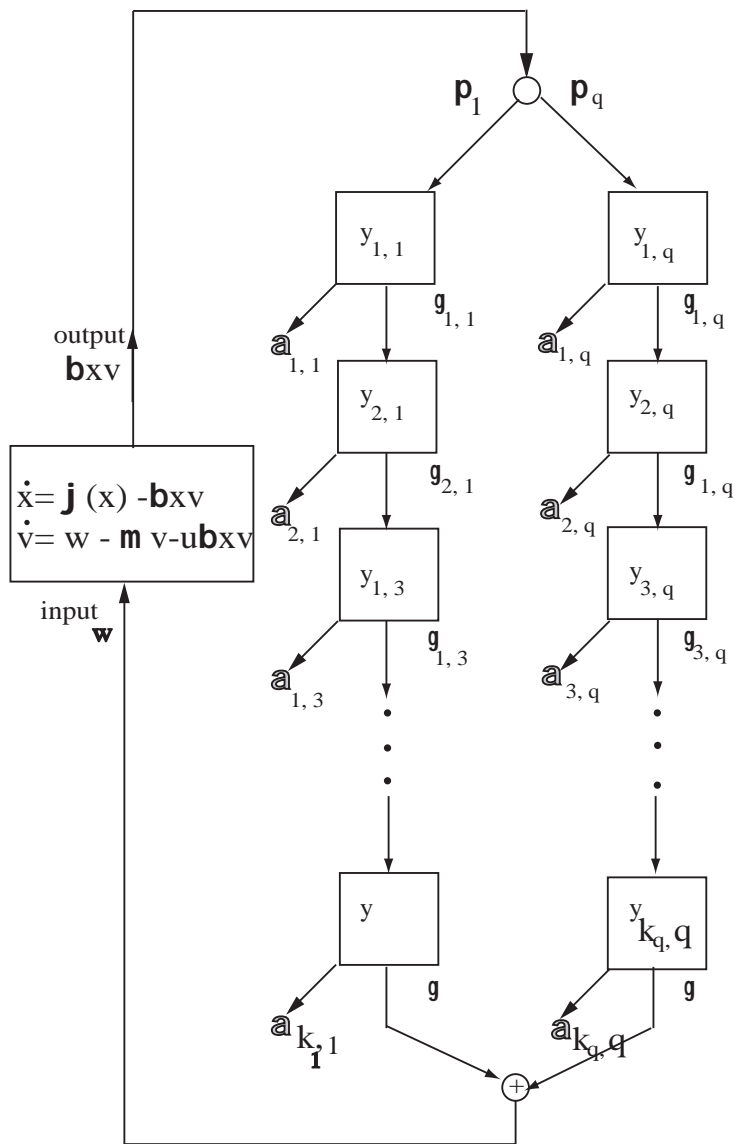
$\mathbf{p}_1$ $\mathbf{p}_q$

$y_{1,1}$ $y_{1,q}$

$\mathbf{g}_{1,1}$ $\mathbf{g}_{1,q}$

output
$\mathbf{b}xv$

$\mathbf{a}_{1,1}$ $\mathbf{a}_{1,q}$

$y_{2,1}$ $y_{2,q}$

$\dot{x}= \mathbf{j}(x) - \mathbf{b}xv$
$\dot{v}= w - \mathbf{m}v - u\mathbf{b}xv$

$\mathbf{g}_{2,1}$ $\mathbf{g}_{1,q}$

$\mathbf{a}_{2,1}$ $\mathbf{a}_{2,q}$

$y_{1,3}$ $y_{3,q}$

input
$\mathbf{w}$

$\mathbf{g}_{1,3}$ $\mathbf{g}_{3,q}$

$\mathbf{a}_{1,3}$ $\mathbf{a}_{3,q}$

y $y_{k_q,q}$

$\mathbf{g}$ $\mathbf{g}$

$\mathbf{a}_{k_1,1}$ $\mathbf{a}_{k_q,q}$

+